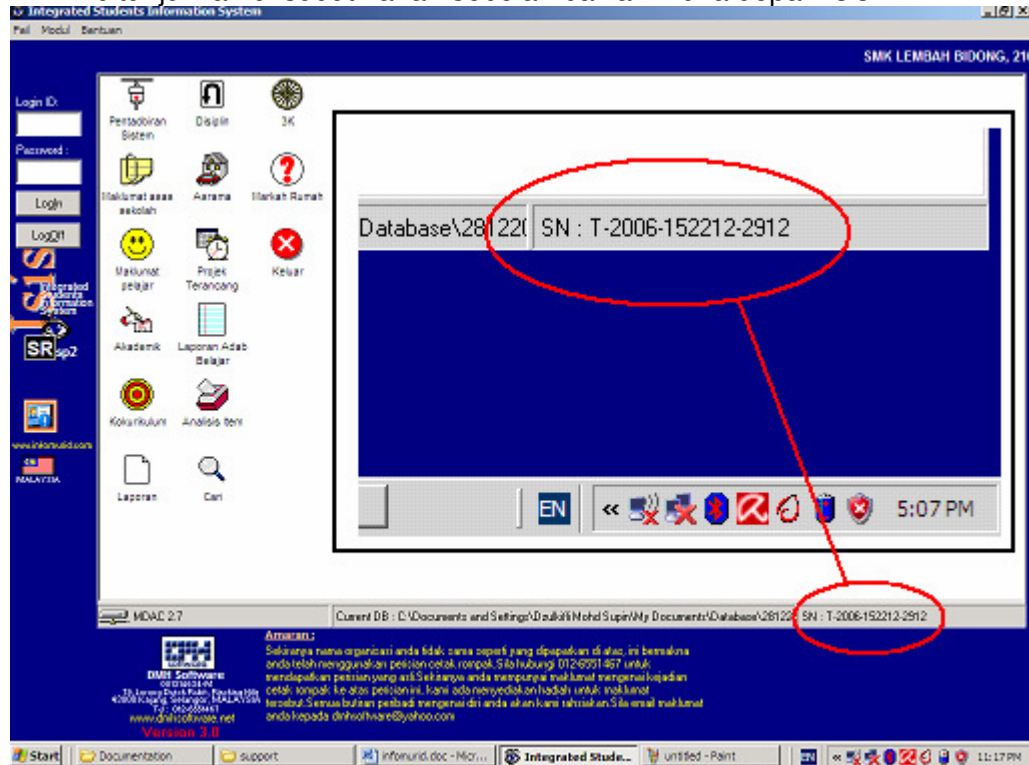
Integrated Students Information System
Fail Modul Bantuan
SMK LEMBAH BIDONG, 21

Login ID:
Password :
Login
LogOff
Integrated Students Information System
SR sp2
www.infonurid.com
MALAYSIA

Pentadbiran Sistem
Disiplin
3K
Maklumat asas sekolah
Asrama
Markah Rumah
Maklumat pelajar
Projek Terancang
Keluar
Akademik
Laporan Adab Belajar
Kokurikulum
Analisis Item
Laporan
Cari

Database\281220 SN : T-2006-152212-2912
EN 5:07 PM

MDAC 2.7
Current DB : C:\Documents and Settings\Dzulkifli Mohd Supin\My Documents\Database\28122 SN : T-2006-152212-2912

DMH Software
Version 3.8
www.dmhsoftware.net

Amaran :
Sekiranya nama organisasi anda tidak sama seperti yang dipaparkan di atas, ini bermakna anda telah menggunakan perisian cetak rompak. Sila hubungi 012-6551467 untuk mendapatkan perisian yang asli. Sekiranya anda mempunyai maklumat mengenai kejadian cetak rompak ke atas perisian ini, kami ada menyediakan hadiah untuk maklumat tersebut. Semua butiran peribadi mengenai diri anda akan kami rahsiakan. Sila email maklumat anda kepada dmhsoftware@yahoo.com

Start Documentation support infonurid.doc - Micr... Integrated Stude... untitled - Paint EN 11:17 PM